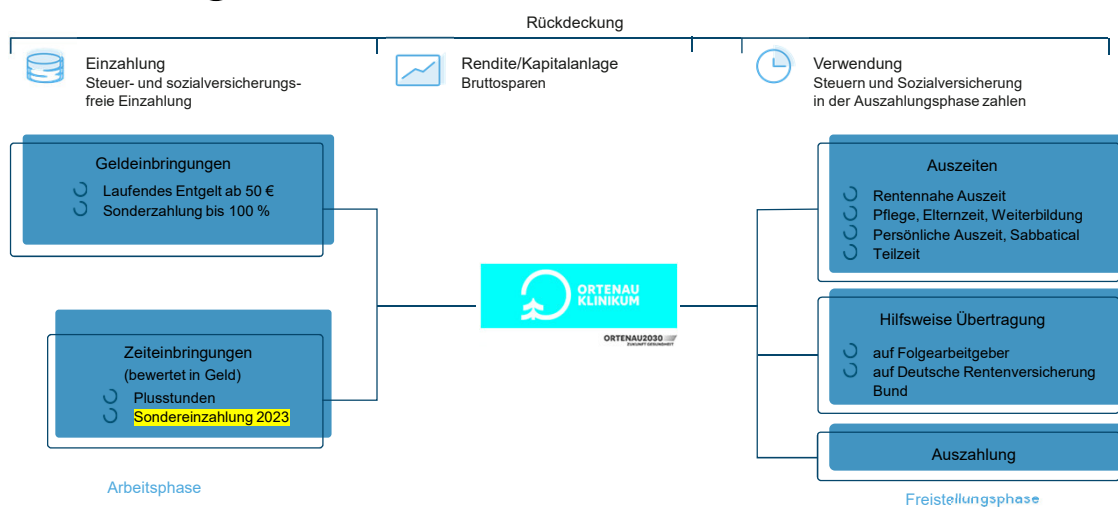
Rückdeckung

Einzahlung
Steuer- und sozialversicherungsfreie Einzahlung

Rendite/Kapitalanlage
Bruttosparen

Verwendung
Steuern und Sozialversicherung in der Auszahlungsphase zahlen

Geldeinbringungen
Laufendes Entgelt ab 50 €
Sonderzahlung bis 100 %

Zeiteinbringungen
(bewertet in Geld)
Plusstunden
Sondereinzahlung 2023

ORTENAU KLINIKUM
ORTENAU2030
ZUKUNFT GESUNDHEIT

Auszeiten
Rentennahe Auszeit
Pflege, Elternzeit, Weiterbildung
Persönliche Auszeit, Sabbatical
Teilzeit

Hilfsweise Übertragung
auf Folgearbeitgeber
auf Deutsche Rentenversicherung Bund

Auszahlung

Arbeitsphase

Freistellungsphase